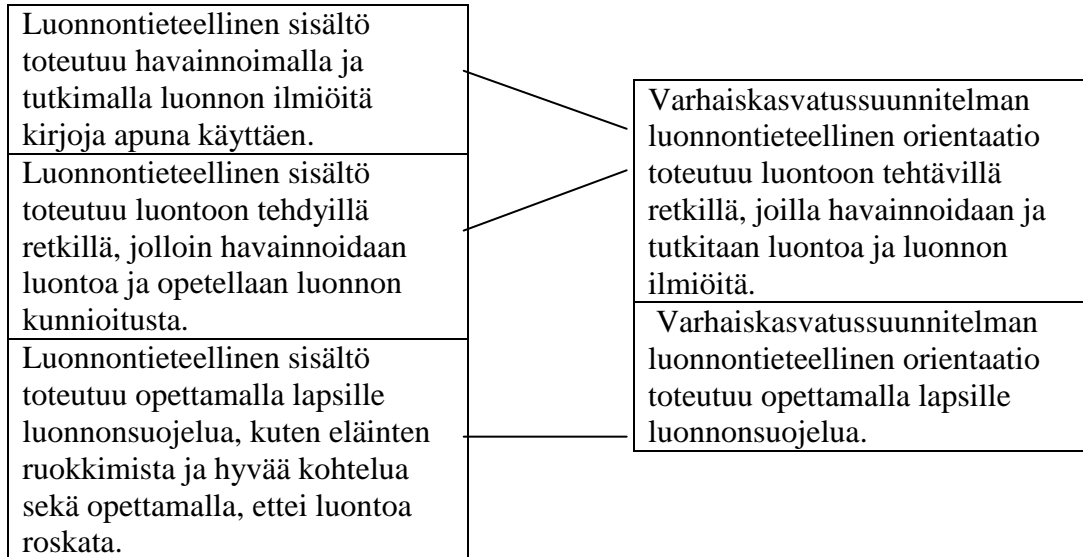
Luonnontieteellinen sisältö toteutuu havainnoimalla ja tutkimalla luonnon ilmiöitä kirjoja apuna käyttäen.

Luonnontieteellinen sisältö toteutuu luontoon tehdyillä retkillä, jolloin havainnoidaan luontoa ja opetellaan luonnon kunnioitusta.

Luonnontieteellinen sisältö toteutuu opettamalla lapsille luonnonsuojelua, kuten eläinten ruokkimista ja hyvää kohtelua sekä opettamalla, ettei luontoa roskata.

Varhaiskasvatussuunnitelman luonnontieteellinen orientaatio toteutuu luontoon tehtävillä retkillä, joilla havainnoidaan ja tutkitaan luontoa ja luonnon ilmiöitä.

Varhaiskasvatussuunnitelman luonnontieteellinen orientaatio toteutuu opettamalla lapsille luonnonsuojelua.